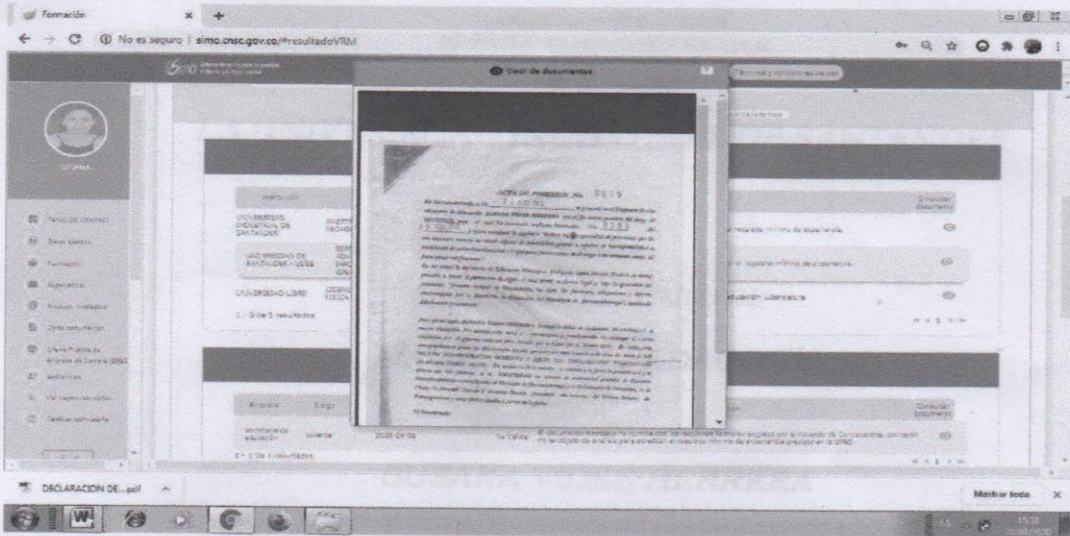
Formación

No es seguro | simo.cnsc.gov.co/#resultadoVRM

Visor de documentos

ACTA DE POSESION No. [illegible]

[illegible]

UNIVERSIDAD INDUSTRIAL DE SANTANDER

UNIVERSIDAD DE SANTANDER - UDES

UNIVERSIDAD LIBRE

1 - 3 de 3 resultados

Empresa

Cargo

Secretaria de educación

docente

2020 Otros

No Valida

El documento aportado no cumple con los requisitos mínimos exigidos por el Acuerdo de Convocatoria, por tanto no es objeto de análisis para acreditar el requisito mínimo de experiencia exigido por la OPEC.

1 - 1 de 1 resultados

requisito mínimo de experiencia.

el requisito mínimo de experiencia.

educación Licenciatura

Descargar documento

DECLARACION DE....pdf

Mostrar todo